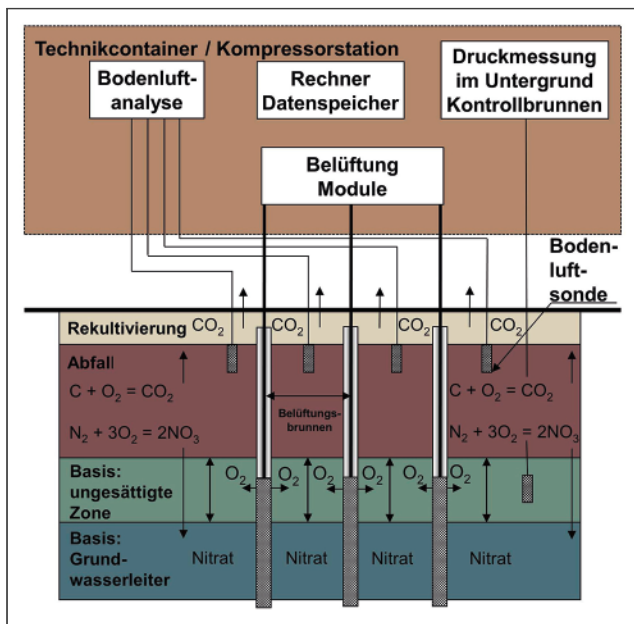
Technikcontainer / Kompressorstation

Bodenluftanalyse

Rechner Datenspeicher

Druckmessung im Untergrund Kontrollbrunnen

Belüftung Module

Bodenluftsonde

Rekultivierung $CO_2$ $CO_2$ $CO_2$ $CO_2$

Abfall

$C + O_2 = CO_2$

$N_2 + 3O_2 = 2NO_3$

Belüftungsbrunnen

$C + O_2 = CO_2$

$N_2 + 3O_2 = 2NO_3$

Basis: ungesättigte Zone

$O_2$ $O_2$ $O_2$ $O_2$ $O_2$ $O_2$

Basis: Grundwasserleiter

Nitrat Nitrat Nitrat Nitrat